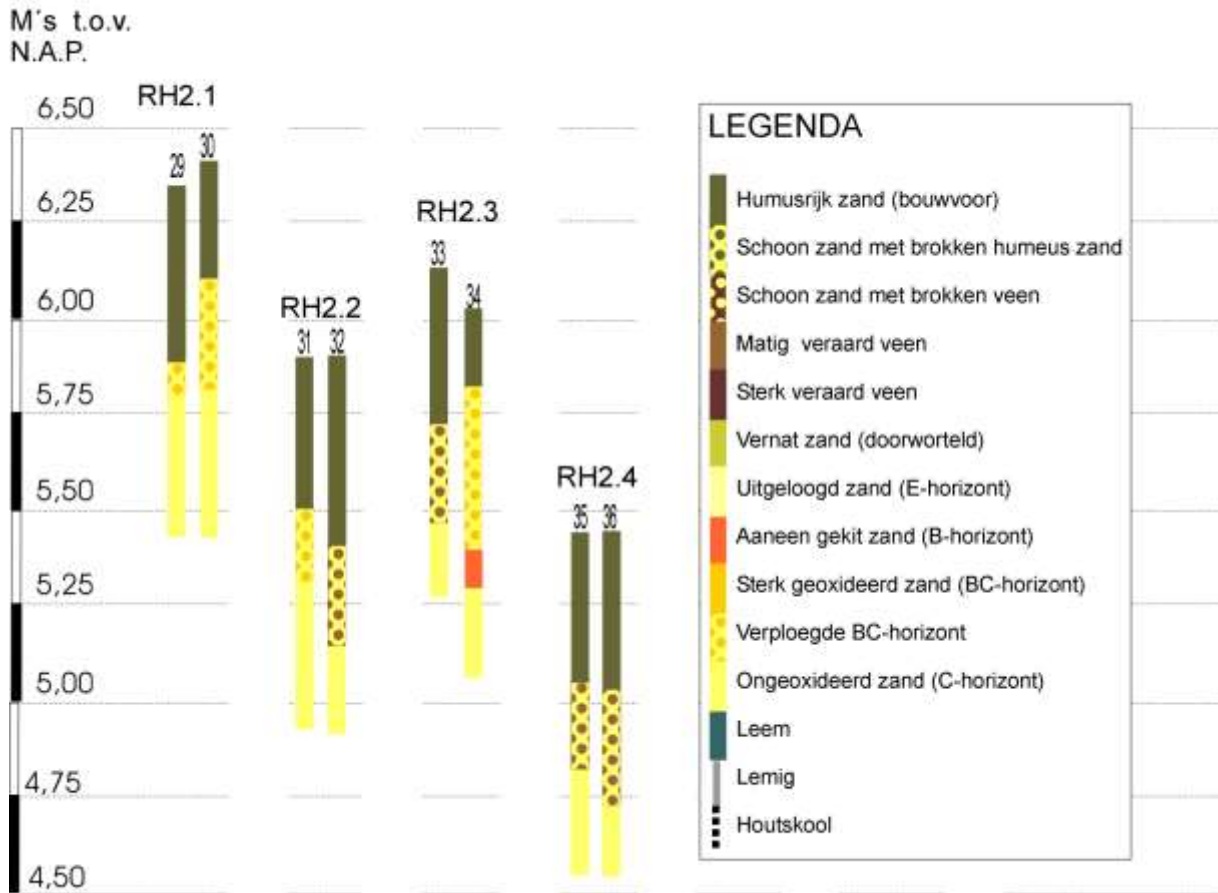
M's t.o.v.
N.A.P.

6,50
6,25
6,00
5,75
5,50
5,25
5,00
4,75
4,50

RH2.1
29 30

RH2.2
31 32

RH2.3
33 34

RH2.4
35 36

LEGENDA
Humusrijk zand (bouwvoor)
Schoon zand met brokken humeus zand
Schoon zand met brokken veen
Matig veraard veen
Sterk veraard veen
Vernat zand (doorworteld)
Uitgeloogd zand (E-horizont)
Aaneen gekit zand (B-horizont)
Sterk geoxideerd zand (BC-horizont)
Verploegde BC-horizont
Ongeoxideerd zand (C-horizont)
Leem
Lemig
Houtskool